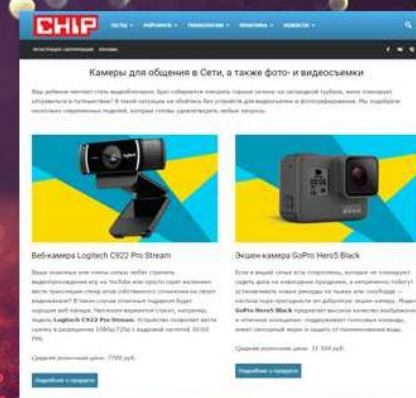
CHIP

Камеры для общения в Сети, а также фото- и видеосъемки

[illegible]

Веб-камера Logitech C922 Pro Stream

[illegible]

Средняя розничная цена: 7700 руб.

Подробнее о продукте

Экшен-камера GoPro Hero5 Black

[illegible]

Средняя розничная цена: 31 500 руб.

Подробнее о продукте